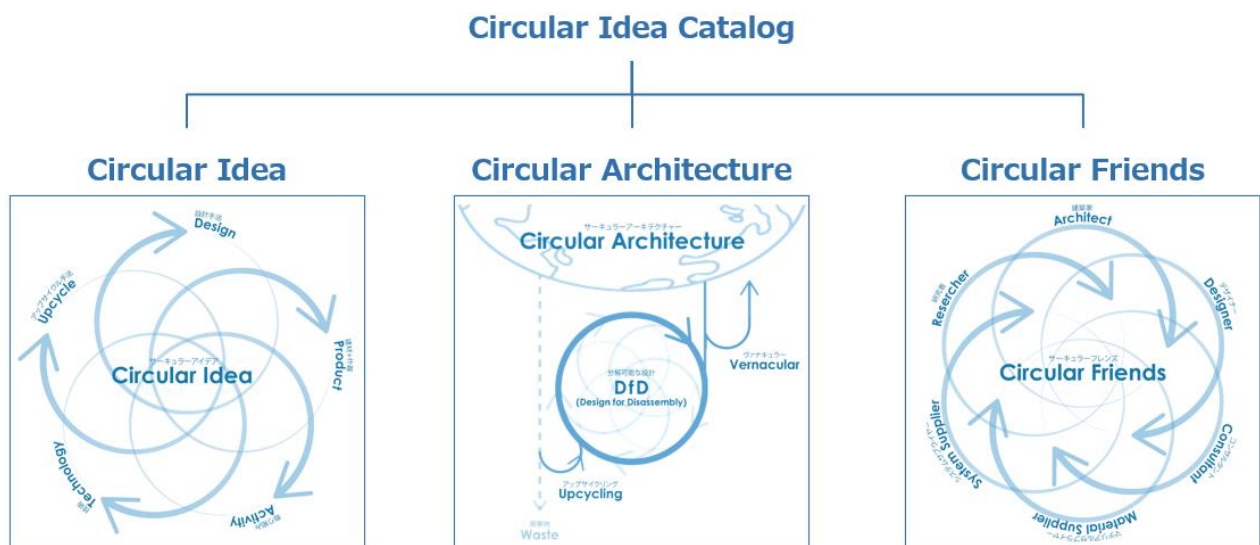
Circular Idea Catalog

Circular Idea

設計手法
Design

アップサイクル手法
Upcycle

建材・作品
Product

サーキュラーアイデア
Circular Idea

技術
Technology

取り組み
Activity

Circular Architecture

サーキュラーアーキテクチャー
Circular Architecture

ヴァナキュラー
Vernacular

分解可能な設計
DfD
(Design for Disassembly)

アップサイクリング
Upcycling

廃棄物
Waste

Circular Friends

建築家
Architect

研究者
Resercher

デザイナー
Designer

サーキュラーフレンズ
Circular Friends

システムサプライヤー
System Supplier

コンサルタント
Consultant

マテリアルサプライヤー
Material Supplier